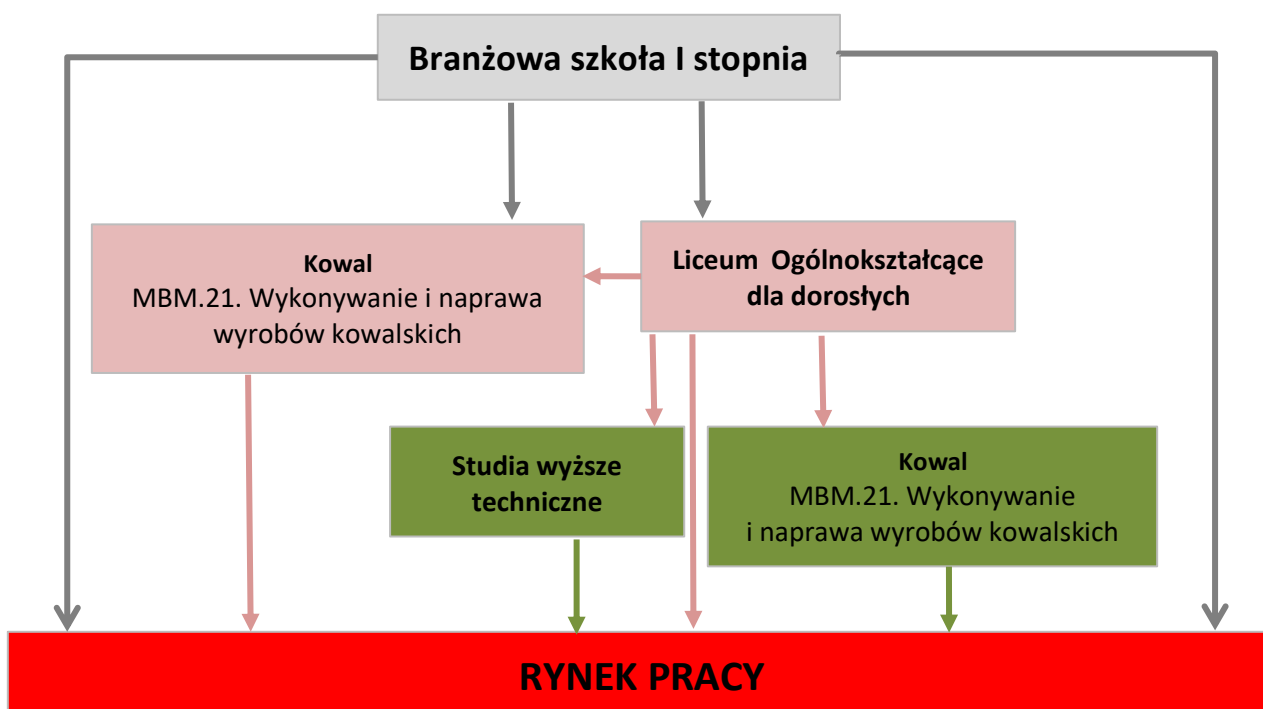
Branżowa szkoła I stopnia

Kowal
MBM.21. Wykonywanie i naprawa wyrobów kowalskich

Liceum Ogólnokształcące dla dorosłych

Studia wyższe techniczne

Kowal
MBM.21. Wykonywanie i naprawa wyrobów kowalskich

RYNEK PRACY